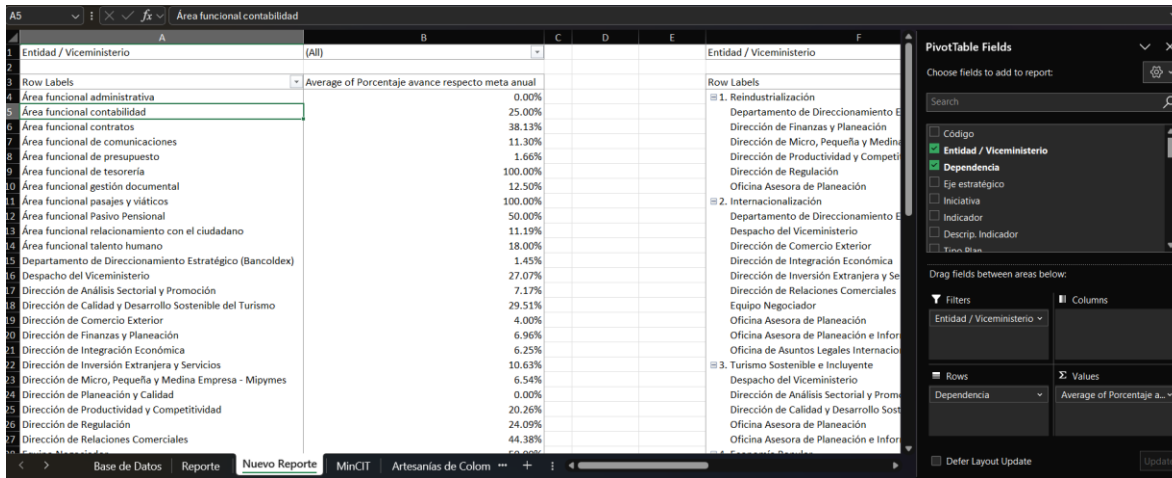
A5 | $f_x$ | Área funcional contabilidad

| | A | B | C | D | E | F |
|---|---|---|---|---|---|---|
| 1 | Entidad / Viceministerio | (All) | | | | Entidad / Viceministerio |
| 2 | | | | | | |
| 3 | Row Labels | Average of Porcentaje avance respecto meta anual | | | | Row Labels |
| 4 | Área funcional administrativa | 0.00% | | | | ⊟ 1. Reindustrialización |
| 5 | Área funcional contabilidad | 25.00% | | | | Departamento de Direccionamiento E |
| 6 | Área funcional contratos | 38.13% | | | | Dirección de Finanzas y Planeación |
| 7 | Área funcional de comunicaciones | 11.30% | | | | Dirección de Micro, Pequeña y Medina |
| 8 | Área funcional de presupuesto | 1.66% | | | | Dirección de Productividad y Competi |
| 9 | Área funcional de tesorería | 100.00% | | | | Dirección de Regulación |
| 10 | Área funcional gestión documental | 12.50% | | | | Oficina Asesora de Planeación |
| 11 | Área funcional pasajes y viáticos | 100.00% | | | | ⊟ 2. Internacionalización |
| 12 | Área funcional Pasivo Pensional | 50.00% | | | | Departamento de Direccionamiento E |
| 13 | Área funcional relacionamiento con el ciudadano | 11.19% | | | | Despacho del Viceministerio |
| 14 | Área funcional talento humano | 18.00% | | | | Dirección de Comercio Exterior |
| 15 | Departamento de Direccionamiento Estratégico (Bancoldex) | 1.45% | | | | Dirección de Integración Económica |
| 16 | Despacho del Viceministerio | 27.07% | | | | Dirección de Inversión Extranjera y Se |
| 17 | Dirección de Análisis Sectorial y Promoción | 7.17% | | | | Dirección de Relaciones Comerciales |
| 18 | Dirección de Calidad y Desarrollo Sostenible del Turismo | 29.51% | | | | Equipo Negociador |
| 19 | Dirección de Comercio Exterior | 4.00% | | | | Oficina Asesora de Planeación |
| 20 | Dirección de Finanzas y Planeación | 6.96% | | | | Oficina Asesora de Planeación e Infor |
| 21 | Dirección de Integración Económica | 6.25% | | | | Oficina de Asuntos Legales Internacio |
| 22 | Dirección de Inversión Extranjera y Servicios | 10.63% | | | | ⊟ 3. Turismo Sostenible e Incluyente |
| 23 | Dirección de Micro, Pequeña y Medina Empresa - Mipymes | 6.54% | | | | Despacho del Viceministerio |
| 24 | Dirección de Planeación y Calidad | 0.00% | | | | Dirección de Análisis Sectorial y Prom |
| 25 | Dirección de Productividad y Competitividad | 20.26% | | | | Dirección de Calidad y Desarrollo Sost |
| 26 | Dirección de Regulación | 24.09% | | | | Oficina Asesora de Planeación |
| 27 | Dirección de Relaciones Comerciales | 44.38% | | | | Oficina Asesora de Planeación e Infor |

Base de Datos | Reporte | Nuevo Reporte | MinCIT | Artesanías de Colom ⋯ +

PivotTable Fields
Choose fields to add to report:
Search
Código
Entidad / Viceministerio
Dependencia
Eje estratégico
Iniciativa
Indicador
Descrip. Indicador
Tipo Plan
Drag fields between areas below:
Filters
Columns
Entidad / Viceministerio
Rows
Values
Dependencia
Average of Porcentaje a...
Defer Layout Update
Update